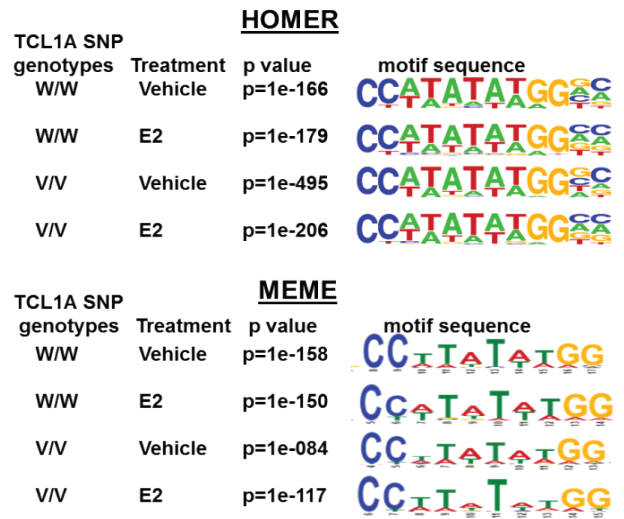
HOMER

| TCL1A SNP genotypes | Treatment | p value | motif sequence |
|---|---|---|---|
| W/W | Vehicle | p=1e-166 | CCATATATGG |
| W/W | E2 | p=1e-179 | CCATATATGG |
| V/V | Vehicle | p=1e-495 | CCATATATGG |
| V/V | E2 | p=1e-206 | CCATATATGG |

MEME

| TCL1A SNP genotypes | Treatment | p value | motif sequence |
|---|---|---|---|
| W/W | Vehicle | p=1e-158 | CCTTATATGG |
| W/W | E2 | p=1e-150 | CCATATATGG |
| V/V | Vehicle | p=1e-084 | CCTTATATGG |
| V/V | E2 | p=1e-117 | CCTTATATGG |